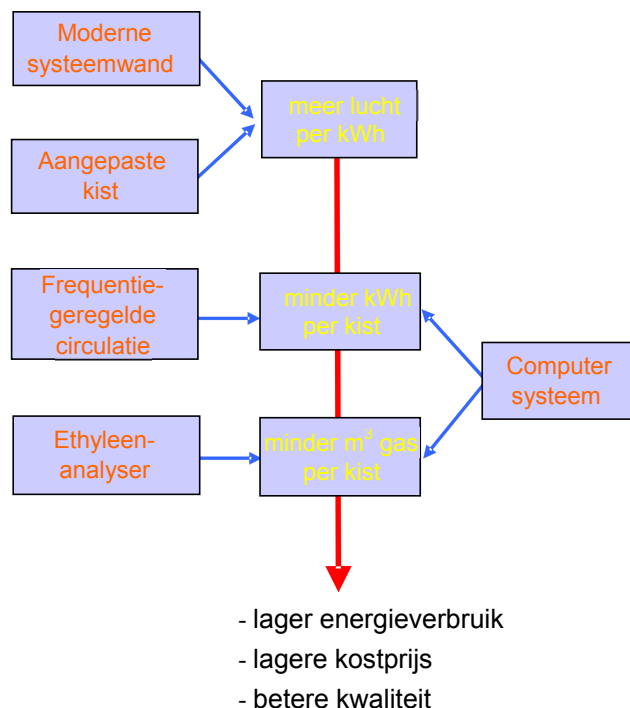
Moderne systeemwand

Aangepaste kist

meer lucht per kWh

Frequentie-geregelde circulatie

minder kWh per kist

Computer systeem

Ethyleen-analyser

minder $m^3$ gas per kist

- lager energieverbruik
- lagere kostprijs
- betere kwaliteit